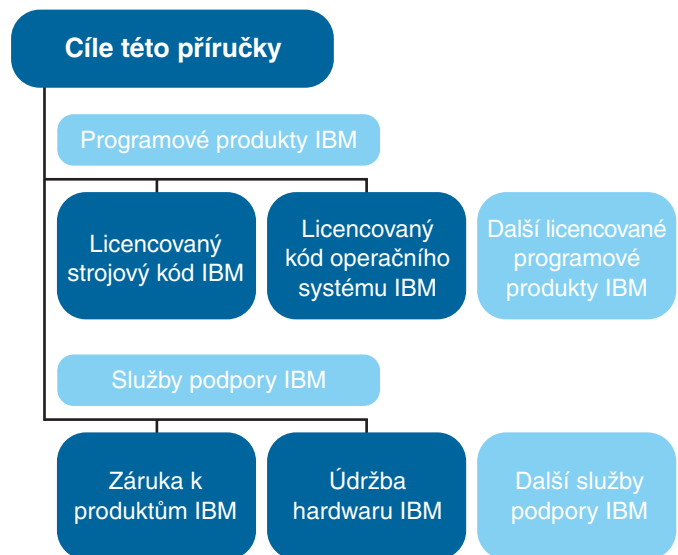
Cíle této příručky

Programové produkty IBM

Licencovaný strojový kód IBM

Licencovaný kód operačního systému IBM

Další licencované programové produkty IBM

Služby podpory IBM

Záruka k produktům IBM

Údržba hardwaru IBM

Další služby podpory IBM